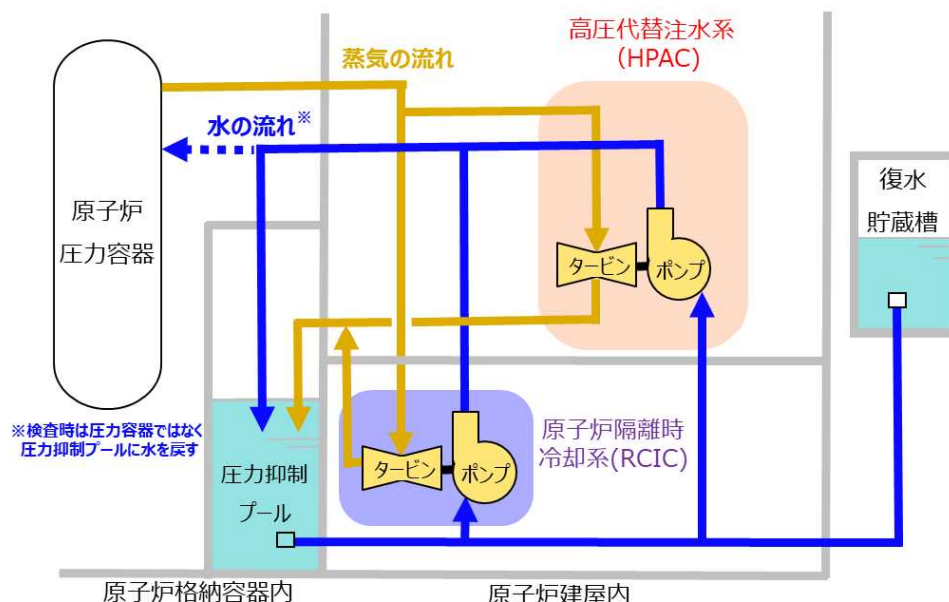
蒸気の流れ

高圧代替注水系
(HPAC)

水の流れ※

原子炉
圧力容器

復水
貯蔵槽

タービン

ポンプ

※検査時は圧力容器ではなく
圧力抑制プールに水を戻す

圧力抑制
プール

タービン

ポンプ

原子炉隔離時
冷却系(RCIC)

原子炉格納容器内

原子炉建屋内